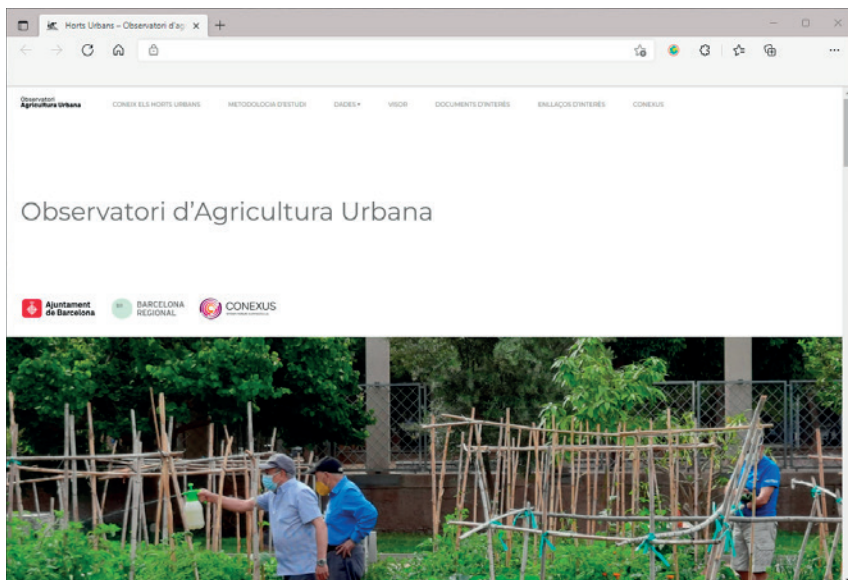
Horts Urbans – Observatori d'ag ×

Observatori Agricultura Urbana

CONEIX ELS HORTS URBANS

METODOLOGIA D'ESTUDI

DADES

VISOR

DOCUMENTS D'INTERÈS

ENLLAÇOS D'INTERÈS

CONEXUS

Observatori d'Agricultura Urbana

Ajuntament de Barcelona

BARCELONA REGIONAL

CONEXUS